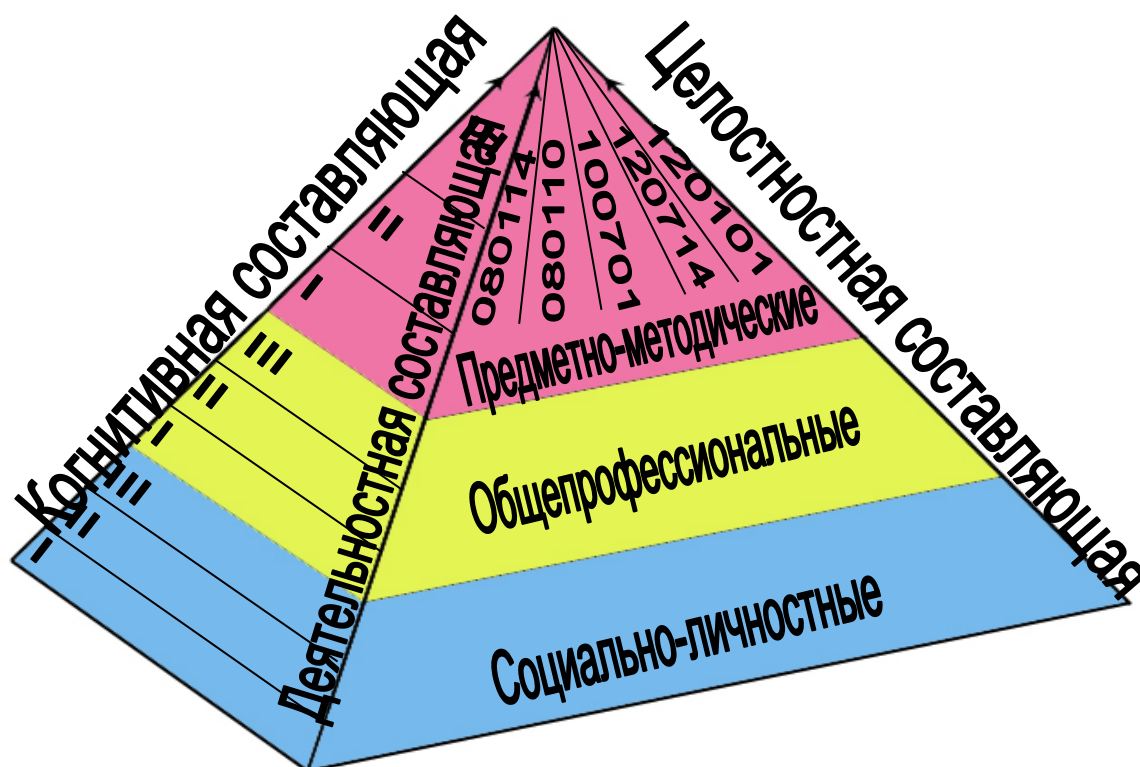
Когнитивная составляющая

Целостностная составляющая

Деятельностная составляющая

I
II
III
I
II
III
I
II
III

III

080114
080110
100701
120714
120101

Предметно-методические

Общепрофессиональные

Социально-личностные